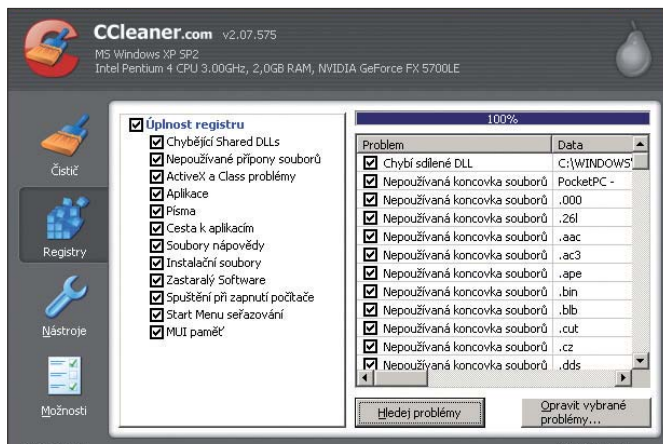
CCleaner.com v2.07.575
MS Windows XP SP2
Intel Pentium 4 CPU 3.00GHz, 2,0GB RAM, NVIDIA GeForce FX 5700LE

Čistič

Registry

Nástroje

Možnosti

Úplnost registru
Chybějící Shared DLLs
Nepoužívané přípony souborů
ActiveX a Class problémy
Aplikace
Písma
Cesta k aplikacím
Soubory nápovědy
Instalační soubory
Zastaralý Software
Spuštění při zapnutí počítače
Start Menu seřazování
MUI paměť

100%

| Problem | Data |
|---|---|
| Chybí sdílené DLL | C:\WINDOWS\ |
| Nepoužívaná koncovka souborů | PocketPC - |
| Nepoužívaná koncovka souborů | .000 |
| Nepoužívaná koncovka souborů | .26l |
| Nepoužívaná koncovka souborů | .aac |
| Nepoužívaná koncovka souborů | .ac3 |
| Nepoužívaná koncovka souborů | .ape |
| Nepoužívaná koncovka souborů | .bin |
| Nepoužívaná koncovka souborů | .blb |
| Nepoužívaná koncovka souborů | .cut |
| Nepoužívaná koncovka souborů | .cz |
| Nepoužívaná koncovka souborů | .dds |

Hledej problémy

Opravit vybrané problémy...